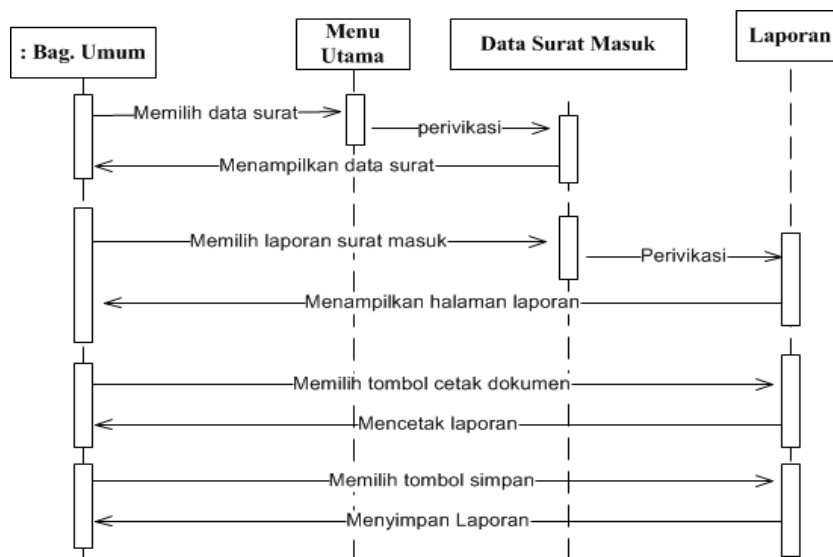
: Bag. Umum

Menu Utama

Data Surat Masuk

Laporan

Memilih data surat

perivikasi

Menampilkan data surat

Memilih laporan surat masuk

Perivikasi

Menampilkan halaman laporan

Memilih tombol cetak dokumen

Mencetak laporan

Memilih tombol simpan

Menyimpan Laporan